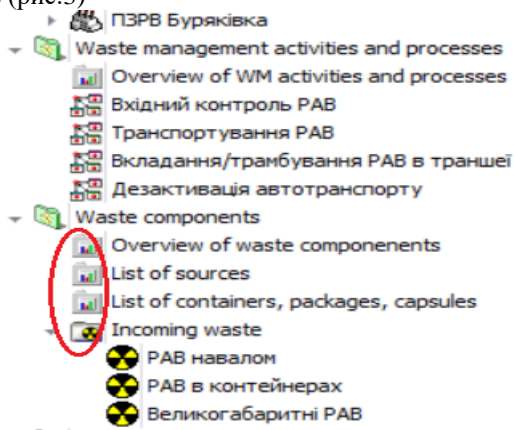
(рис.3)

ПЗРВ Буряківка

Waste management activities and processes

Overview of WM activities and processes

Вхідний контроль РАВ

Транспортування РАВ

Вкладання/трамбування РАВ в траншеї

Дезактивація автотранспорту

Waste components

Overview of waste componenents

List of sources

List of containers, packages, capsules

Incoming waste

РАВ навалом

РАВ в контейнерах

Великогабаритні РАВ